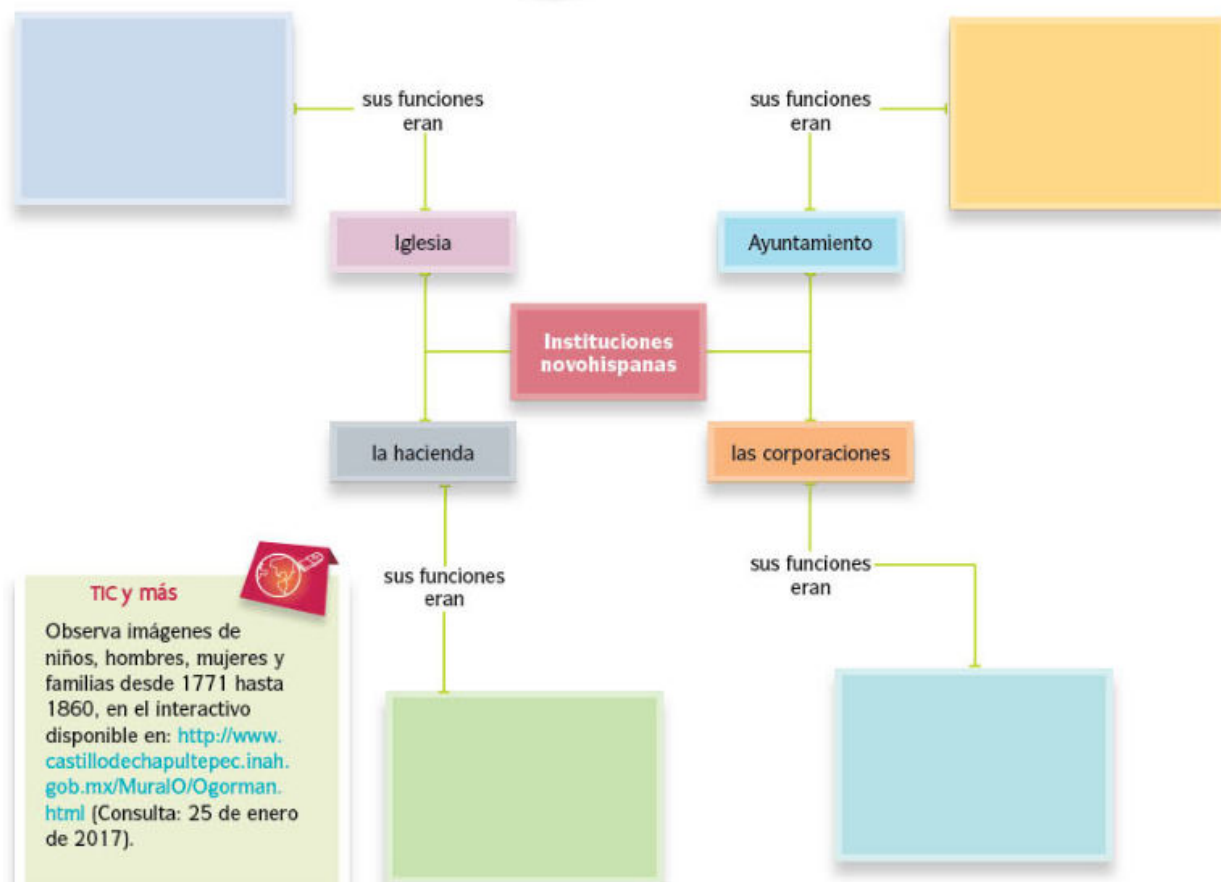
sus funciones eran

sus funciones eran

Iglesia

Ayuntamiento

Instituciones novohispanas

la hacienda

las corporaciones

sus funciones eran

sus funciones eran

TIC y más

Observa imágenes de niños, hombres, mujeres y familias desde 1771 hasta 1860, en el interactivo disponible en: http://www.castillodechapultepec.inah.gob.mx/MuralO/Ogorman.html (Consulta: 25 de enero de 2017).